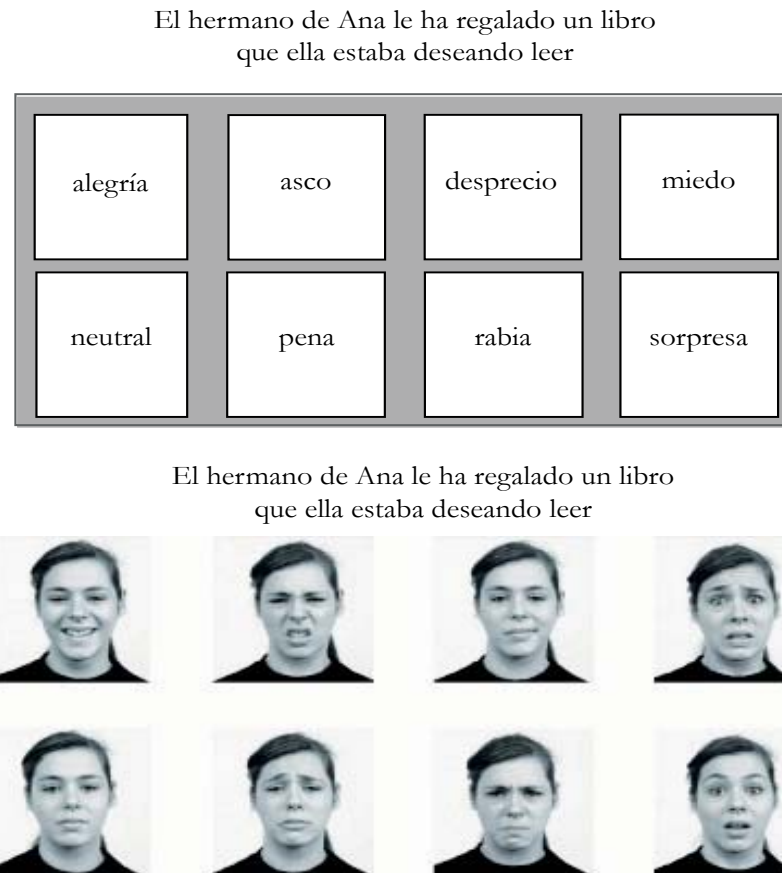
El hermano de Ana le ha regalado un libro que ella estaba deseando leer

| alegría | asco | desprecio | miedo |
|---|---|---|---|
| neutral | pena | rabia | sorpresa |

El hermano de Ana le ha regalado un libro que ella estaba deseando leer